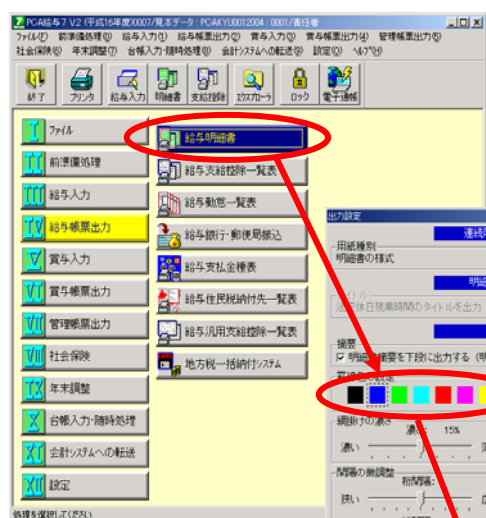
PCA給与7 V2 (平成16年度0007/見本データ : PCAKYU0012004 : 0001/責任者

ファイル(F) 前準備処理(I) 給与入力(I) 給与帳票出力(V) 賞与入力(V) 賞与帳票出力(V) 管理帳票出力(V) 社会保険(S) 年末調整(T) 台帳入力・随時処理(I) 会計システムへの転送(S) 設定(X) ヘルプ(H)

終了 プリンタ 給与入力 明細書 支給控除 エクスプローラ ロック 電子通帳

I ファイル
II 前準備処理
III 給与入力
IV 給与帳票出力
V 賞与入力
VI 賞与帳票出力
VII 管理帳票出力
VIII 社会保険
IX 年末調整
X 台帳入力・随時処理
XI 会計システムへの転送
XII 設定

給与明細書
給与支給控除一覧表
給与勤怠一覧表
給与銀行・郵便局振込
給与支払金種表
給与住民税納付先一覧表
給与汎用支給控除一覧表
地方税一括納付システム

出力設定
連続
用紙種別
明細書の様式
明
タイトル
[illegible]のタイトルを出力
摘要
明細書摘要を下段に出力する (明
罫線色
網掛けの濃さ
濃い 濃さ 15%
間隔の微調整
狭い 行間隔

処理を選択してください